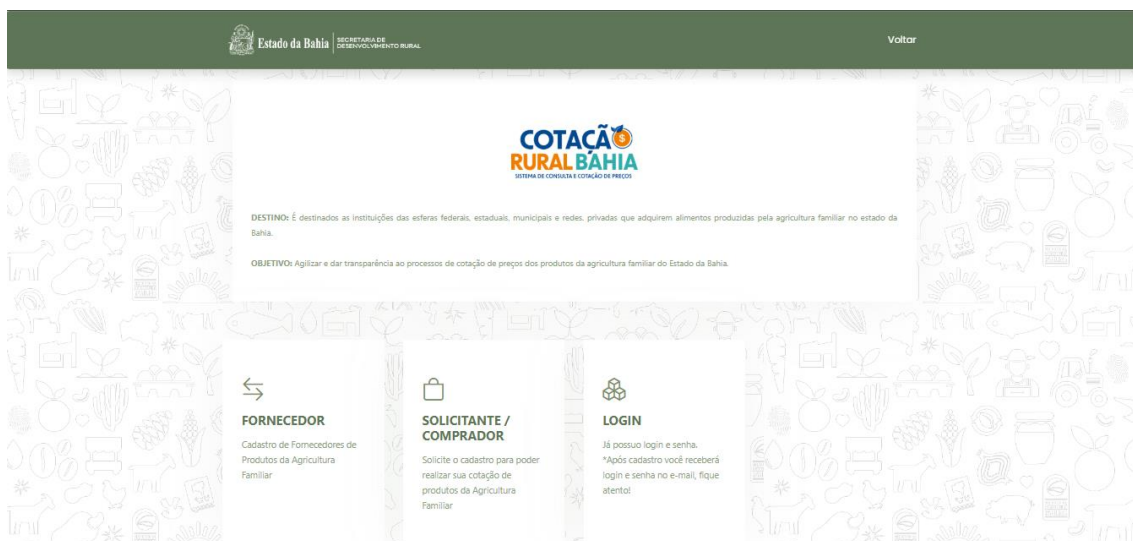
Estado da Bahia | SECRETARIA DE DESENVOLVIMENTO RURAL

Voltar

COTAÇÃO RURAL BAHIA
SISTEMA DE CONSULTA E COTAÇÃO DE PREÇOS

DESTINO: É destinados as instituições das esferas federais, estaduais, municipais e redes. privadas que adquirem alimentos produzidas pela agricultura familiar no estado da Bahia.

OBJETIVO: Agilizar e dar transparência ao processos de cotação de preços dos produtos da agricultura familiar do Estado da Bahia.

FORNECEDOR
Cadastro de Fornecedores de Produtos da Agricultura Familiar

SOLICITANTE / COMPRADOR
Solicite o cadastro para poder realizar sua cotação de produtos da Agricultura Familiar

LOGIN
Já possuo login e senha.
*Após cadastro você receberá login e senha no e-mail, fique atento!